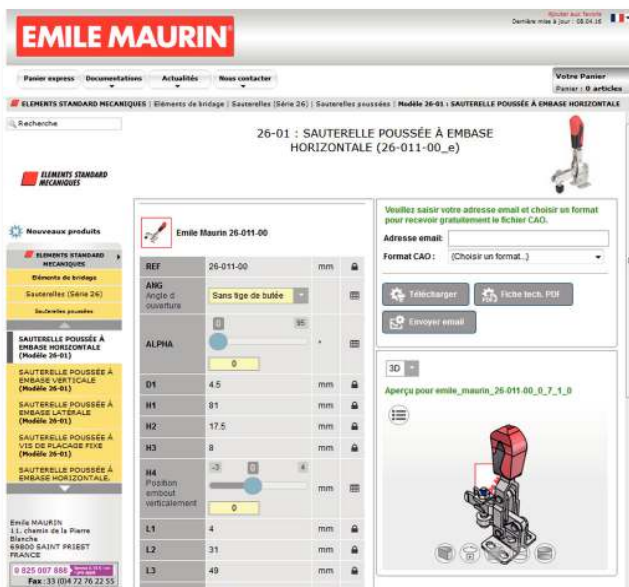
Ajouter aux favoris
Dernière mise à jour : 08.04.16

EMILE MAURIN

Panier express | Documentations | Actualités | Nous contacter

Votre Panier
Panier : 0 articles

ELEMENTS STANDARD MECANIQUES | Eléments de bridage | Sauterelles (Série 26) | Sauterelles poussées | Modèle 26-01 : SAUTERELLE POUSSÉE À EMBASE HORIZONTALE

Recherche

26-01 : SAUTERELLE POUSSÉE À EMBASE HORIZONTALE (26-011-00_e)

ELEMENTS STANDARD MECANIQUES

Nouveaux produits

ELEMENTS STANDARD MECANIQUES
Eléments de bridage
Sauterelles (Série 26)
Sauterelles poussées

SAUTERELLE POUSSÉE À EMBASE HORIZONTALE (Modèle 26-01)
SAUTERELLE POUSSÉE À EMBASE VERTICALE (Modèle 26-01)
SAUTERELLE POUSSÉE À EMBASE LATÉRALE (Modèle 26-01)
SAUTERELLE POUSSÉE À VIS DE PLACAGE FIXE (Modèle 26-01)
SAUTERELLE POUSSÉE À EMBASE HORIZONTALE

Emile MAURIN
11, chemin de la Pierre Blanche
69800 SAINT PRIEST
FRANCE
0 825 087 888 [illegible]
Fax : 33 (0)4 72 76 22 55

Emile Maurin 26-011-00

| | | | |
|---|---|---|---|
| REF | 26-011-00 | mm | |
| ANG Angle d ouverture | Sans tige de butée | | |
| ALPHA | 0 95 0 | ° | |
| D1 | 4.5 | mm | |
| H1 | 81 | mm | |
| H2 | 17.5 | mm | |
| H3 | 8 | mm | |
| H4 Position embout verticalement | -3 0 4 0 | mm | |
| L1 | 4 | mm | |
| L2 | 31 | mm | |
| L3 | 49 | mm | |

Veuillez saisir votre adresse email et choisir un format pour recevoir gratuitement le fichier CAO.
Adresse email :
Format CAO : (Choisir un format...)
Télécharger
Fiche tech. PDF
Envoyer email

3D
Aperçu pour emile_maurin_26-011-00_0_7_1_0